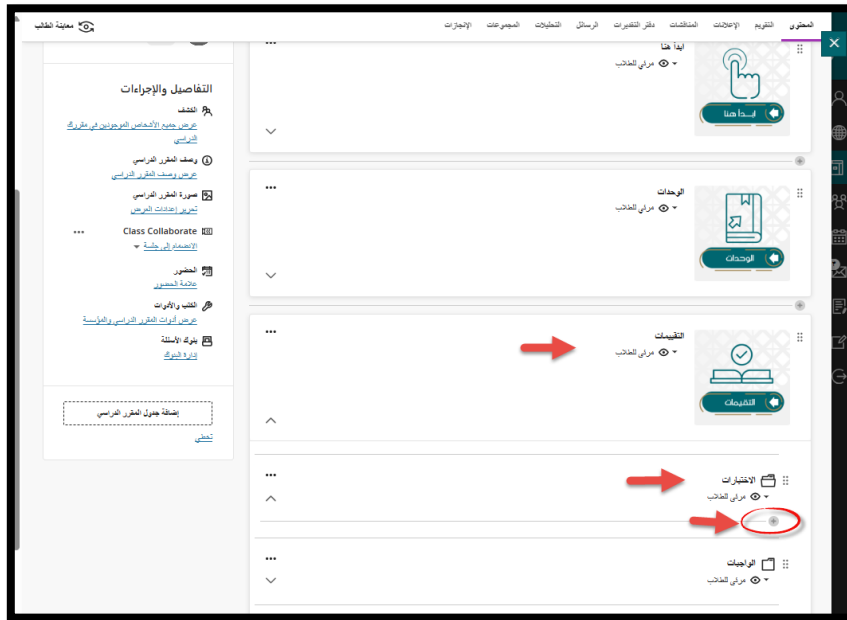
المحتوى التقويم الإعلانات المناقشات دفتر التقديرات الرسائل التحليلات المجموعات الإنجازات

معاينة الطالب

التفاصيل والإجراءات

الكشف
عرض جميع الأشخاص الموجودين في مقررك الدراسي

وصف المقرر الدراسي
عرض وصف المقرر الدراسي

صورة المقرر الدراسي
تحرير إعدادات العرض

Class Collaborate
الانضمام إلى جلسة

الحضور
علامة الحضور

الكتب والأدوات
عرض أدوات المقرر الدراسي والمؤسسة

بنوك الأسئلة
إدارة البنوك

إضافة جدول المقرر الدراسي

تخطي

ابدأ هنا
مرئي للطالب
ابدأ هنا

الوحدات
مرئي للطالب
الوحدات

التقييمات
مرئي للطالب
التقييمات

الاختبارات
مرئي للطالب

الواجبات
مرئي للطالب